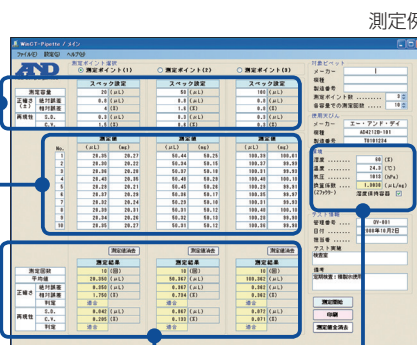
測定例

WinCT-Pipette / メイン
ファイル(F) 設定(S) ヘルプ(H)

A&D

測定ポイント選択
◎ 測定ポイント1 ○ 測定ポイント2 ○ 測定ポイント3

| | | スペック設定 | スペック設定 | スペック設定 |
|---|---|---|---|---|
| 測定容量 | | 20 (μL) | 50 (μL) | 100 (μL) |
| 正確さ | 絶対誤差 | 0.8 (μL) | 0.8 (μL) | 0.8 (μL) |
| | 相対誤差 | 4 (%) | 1.6 (%) | 0.8 (%) |
| 再現性 | S.D. | 0.3 (μL) | 0.3 (μL) | 0.3 (μL) |
| | C.V. | 1.5 (%) | 0.6 (%) | 0.3 (%) |

| No. | 測定値 (μL) | (mg) | 測定値 (μL) | (mg) | 測定値 (μL) | (mg) |
|---|---|---|---|---|---|---|
| 1 | 20.35 | 20.27 | 50.44 | 50.25 | 100.29 | 100.01 |
| 2 | 20.30 | 20.22 | 50.34 | 50.15 | 100.37 | 99.99 |
| 3 | 20.36 | 20.28 | 50.37 | 50.18 | 100.31 | 99.93 |
| 4 | 20.30 | 20.22 | 50.39 | 50.20 | 100.40 | 100.10 |
| 5 | 20.29 | 20.21 | 50.45 | 50.26 | 100.28 | 99.90 |
| 6 | 20.31 | 20.23 | 50.36 | 50.17 | 100.37 | 99.99 |
| 7 | 20.31 | 20.23 | 50.43 | 50.24 | 100.35 | 99.97 |
| 8 | 20.32 | 20.24 | 50.32 | 50.13 | 100.23 | 99.85 |
| 9 | 20.31 | 20.23 | 50.32 | 50.13 | 100.31 | 99.93 |
| 10 | 20.35 | 20.27 | 50.31 | 50.12 | 100.30 | 99.92 |

測定値消去 測定値消去 測定値消去

| | | 測定結果 | 測定結果 | 測定結果 |
|---|---|---|---|---|
| 測定回数 | | 10 (回) | 10 (回) | 10 (回) |
| 平均値 | | 20.350 (μL) | 50.367 (μL) | 100.362 (μL) |
| 正確さ | 絶対誤差 | 0.350 (μL) | 0.367 (μL) | 0.362 (μL) |
| | 相対誤差 | 1.750 (%) | 0.734 (%) | 0.362 (%) |
| | 判定 | 適合 | 適合 | 適合 |
| 再現性 | S.D. | 0.042 (μL) | 0.067 (μL) | 0.072 (μL) |
| | C.V. | 0.205 (%) | 0.133 (%) | 0.071 (%) |
| | 判定 | 適合 | 適合 | 適合 |

対象ピペット
メーカー
機種
製造番号
測定ポイント数 3
各容量での測定回数 10

使用天びん
メーカー エー・アンド・デイ
機種 AD4212B-101
製造番号 T0101234

環境
温度 40 (℃)
湿度 24.3 (℃)
気圧 1010 (hPa)
換算係数 1.00384 (μL/mg)
Zファクター
蒸発防止容器

テスト情報
管理番号 OY-001
日付 2008年10月2日
担当者
テスト実施
検査室

備考
定期検査：機能の確認

測定開始
印刷
測定値全消去